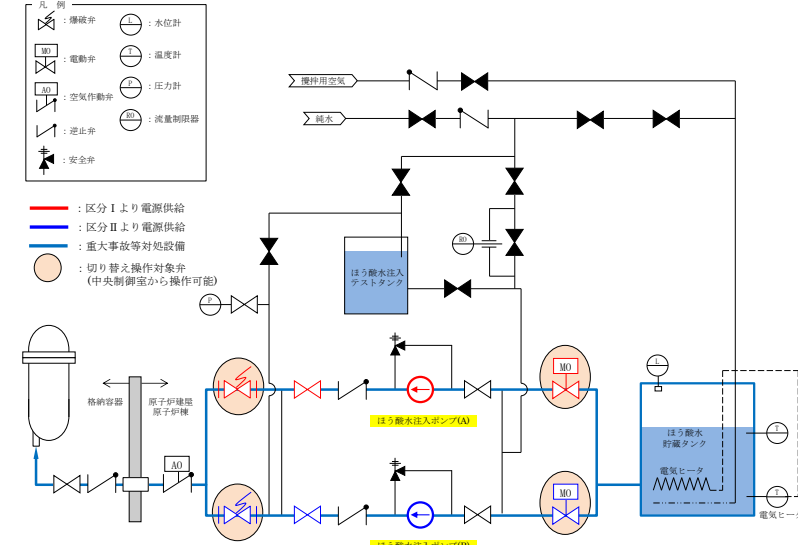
凡　例

：爆破弁

MO
：電動弁

AO
：空気作動弁

：逆止弁

：安全弁

L
：水位計

T
：温度計

P
：圧力計

RO
：流量制限器

：区分Ⅰより電源供給

：区分Ⅱより電源供給

：重大事故等対処設備

：切り替え操作対象弁（中央制御室から操作可能）

攪拌用空気

純水

RO

ほう酸水注入テストタンク

P

格納容器

原子炉建屋原子炉棟

AO

MO

ほう酸水注入ポンプ(A)

MO

ほう酸水注入ポンプ(B)

L

ほう酸水貯蔵タンク

電気ヒータ

T

T

電気ヒー